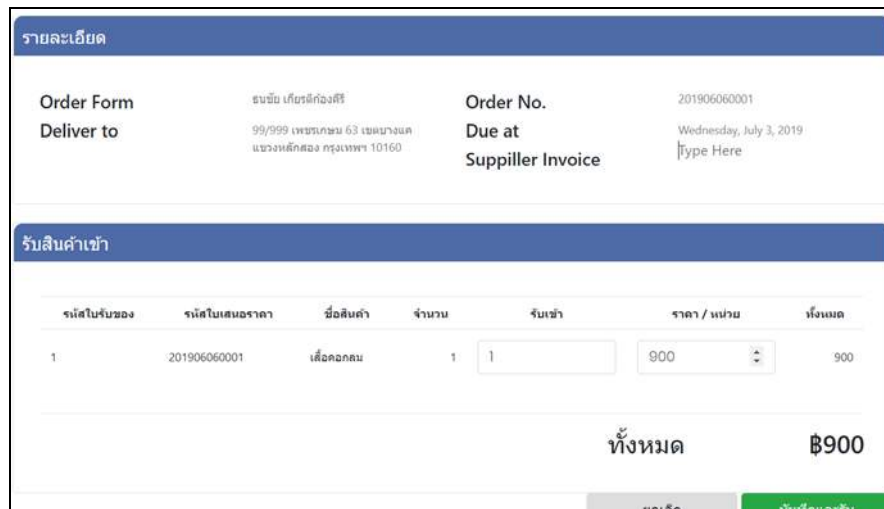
รายละเอียด

Order Form
Deliver to

ธนชัย เกียรติก้องศรี

99/999 เพชรเกษม 63 เขตบางแค แขวงหลักสอง กรุงเทพฯ 10160

Order No.
Due at
Suppiller Invoice

201906060001

Wednesday, July 3, 2019

Type Here

รับสินค้าเข้า

| รหัสใบรับของ | รหัสใบเสนอราคา | ชื่อสินค้า | จำนวน | รับเข้า | ราคา / หน่วย | ทั้งหมด |
|---|---|---|---|---|---|---|
| 1 | 201906060001 | เสื้อคอกลม | 1 | 1 | 900 | 900 |

ทั้งหมด ฿900

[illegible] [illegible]